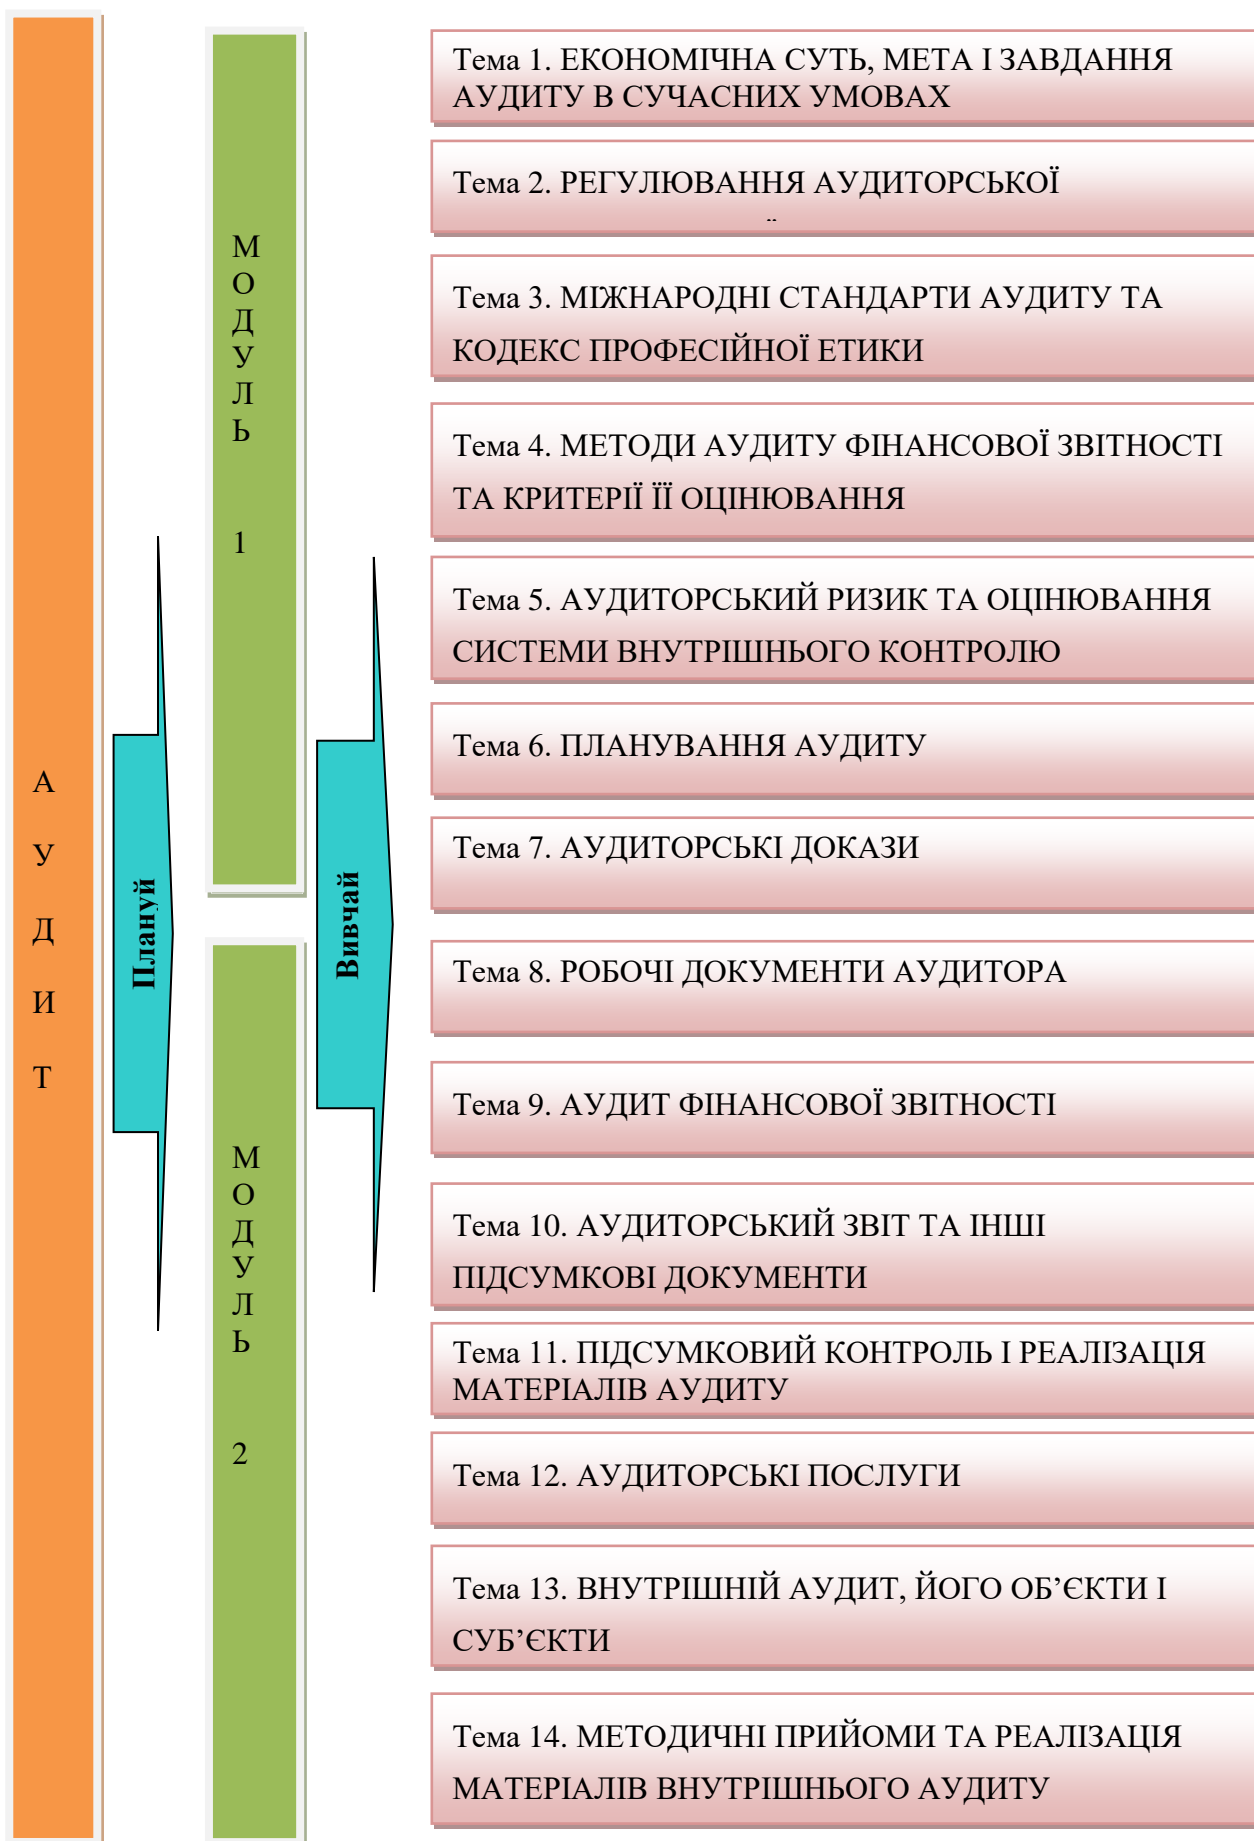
А У Д И Т

М О Д У Л Ь 1

М О Д У Л Ь 2

Плануй

Вивчай

Тема 1. ЕКОНОМІЧНА СУТЬ, МЕТА І ЗАВДАННЯ АУДИТУ В СУЧАСНИХ УМОВАХ

Тема 2. РЕГУЛЮВАННЯ АУДИТОРСЬКОЇ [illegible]

Тема 3. МІЖНАРОДНІ СТАНДАРТИ АУДИТУ ТА КОДЕКС ПРОФЕСІЙНОЇ ЕТИКИ

Тема 4. МЕТОДИ АУДИТУ ФІНАНСОВОЇ ЗВІТНОСТІ ТА КРИТЕРІЇ ЇЇ ОЦІНЮВАННЯ

Тема 5. АУДИТОРСЬКИЙ РИЗИК ТА ОЦІНЮВАННЯ СИСТЕМИ ВНУТРІШНЬОГО КОНТРОЛЮ

Тема 6. ПЛАНУВАННЯ АУДИТУ

Тема 7. АУДИТОРСЬКІ ДОКАЗИ

Тема 8. РОБОЧІ ДОКУМЕНТИ АУДИТОРА

Тема 9. АУДИТ ФІНАНСОВОЇ ЗВІТНОСТІ

Тема 10. АУДИТОРСЬКИЙ ЗВІТ ТА ІНШІ ПІДСУМКОВІ ДОКУМЕНТИ

Тема 11. ПІДСУМКОВИЙ КОНТРОЛЬ І РЕАЛІЗАЦІЯ МАТЕРІАЛІВ АУДИТУ

Тема 12. АУДИТОРСЬКІ ПОСЛУГИ

Тема 13. ВНУТРІШНІЙ АУДИТ, ЙОГО ОБ’ЄКТИ І СУБ’ЄКТИ

Тема 14. МЕТОДИЧНІ ПРИЙОМИ ТА РЕАЛІЗАЦІЯ МАТЕРІАЛІВ ВНУТРІШНЬОГО АУДИТУ